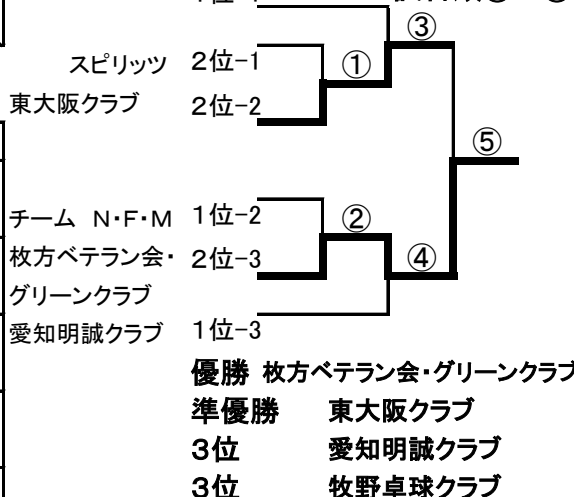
1位-1 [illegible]

③

スピリッツ 2位-1

①

東大阪クラブ 2位-2

⑤

チーム N・F・M 1位-2

②

枚方ベテラン会・グリーンクラブ 2位-3

④

愛知明誠クラブ 1位-3

優勝 枚方ベテラン会・グリーンクラブ
準優勝 東大阪クラブ
3位 愛知明誠クラブ
3位 牧野卓球クラブ